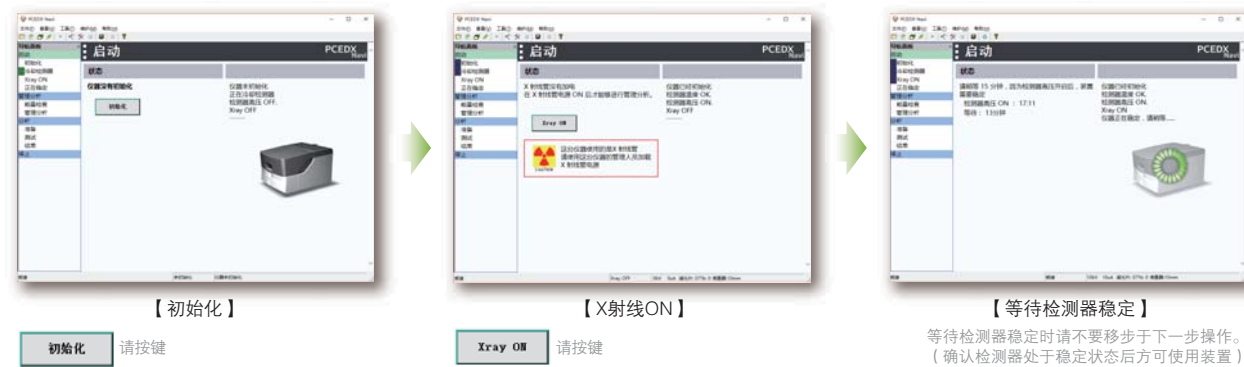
PCEDX Navi

启动 PCEDX Navi

状态

仪器没有初始化

初始化

仪器未初始化
正在冷却检测器
检测器高压 OFF.
Xray OFF

【初始化】

初始化 请按键

PCEDX Navi

启动 PCEDX Navi

状态

X 射线管没有加热
在 X 射线管电源 ON 后才能够进行管理分析。

Xray ON

这台仪器使用的是X 射线管
请使用这台仪器的管理人员加载
X 射线管电源

CAUTION

仪器已经初始化
检测器温度 OK.
检测器高压 ON.
Xray OFF

【X射线ON】

Xray ON 请按键

PCEDX Navi

启动 PCEDX Navi

状态

请稍等 15 分钟，因为检测器高压开启后，需要重要稳定
检测器高压 ON ： 17:11
等待 ： 13分钟

仪器已经初始化
检测器温度 OK.
检测器高压 ON.
Xray ON
仪器正在稳定，请稍等......

【等待检测器稳定】

等待检测器稳定时请不要移步于下一步操作。
（确认检测器处于稳定状态后方可使用装置）